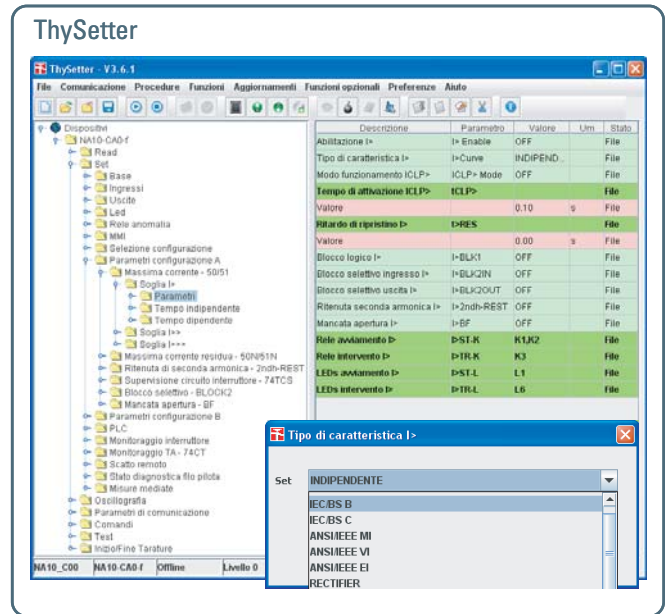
ThySetter

ThySetter - V3.6.1

File Comunicazione Procedure Funzioni Aggiornamenti Funzioni opzionali Preferenze Aiuto

Dispositivi
NA10-CA0-f
Read
Set
Base
Ingressi
Uscite
Led
Rele anomalia
MMI
Selezione configurazione
Parametri configurazione A
Massima corrente - 50/51
Soglia I>
Parametri
Tempo indipendente
Tempo dipendente
Soglia I>>
Soglia I>>>
Massima corrente residua - 50N/51N
Ritenuta di seconda armonica - 2ndh-REST
Supervisione circuito interruttore - 74TCS
Blocco selettivo - BLOCK2
Mancata apertura - BF
Parametri configurazione B
PLC
Monitoraggio interruttore
Monitoraggio TA - 74CT
Scatto remoto
Stato diagnostica filo pilota
Misure mediate
Oscillografia
Parametri di comunicazione
Comandi
Test
Inizio/Fine Tarature

| Descrizione | Parametro | Valore | Um | Stato |
|---|---|---|---|---|
| Abilitazione I> | I> Enable | OFF | | File |
| Tipo di caratteristica I> | I>Curve | INDIPEND... | | File |
| Modo funzionamento ICLP> | ICLP> Mode | OFF | | File |
| Tempo di attivazione ICLP> | tCLP> | | | File |
| Valore | | 0.10 | s | File |
| Ritardo di ripristino I> | t>RES | | | File |
| Valore | | 0.00 | s | File |
| Blocco logico I> | I>BLK1 | OFF | | File |
| Blocco selettivo ingresso I> | I>BLK2IN | OFF | | File |
| Blocco selettivo uscita I> | I>BLK2OUT | OFF | | File |
| Ritenuta seconda armonica I> | I>2ndh-REST | OFF | | File |
| Mancata apertura I> | I>BF | OFF | | File |
| Rele avviamento I> | I>ST-K | K1,K2 | | File |
| Rele intervento I> | I>TR-K | K3 | | File |
| LEDs avviamento I> | I>ST-L | L1 | | File |
| LEDs intervento I> | I>TR-L | L6 | | File |

Tipo di caratteristica I>

Set INDIPENDENTE

IEC/BS B
IEC/BS C
ANSI/IEEE MI
ANSI/IEEE VI
ANSI/IEEE EI
RECTIFIER

NA10_C00 NA10-CA0-f Offline Livello 0